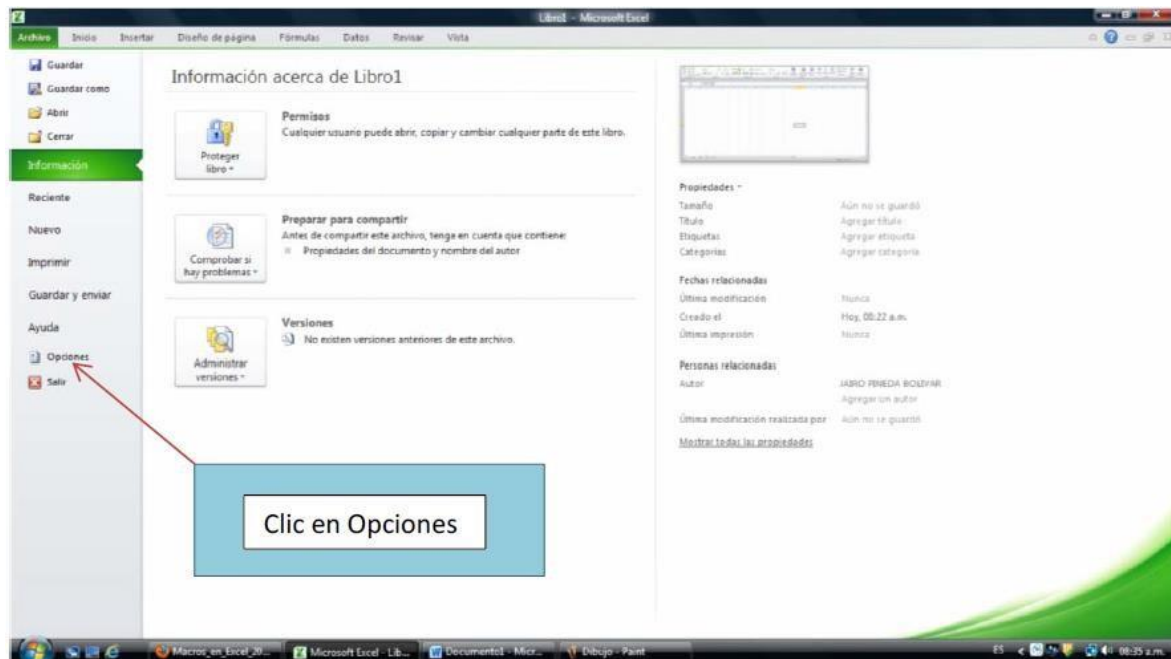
Libro1 - Microsoft Excel

Archivo Inicio Insertar Diseño de página Fórmulas Datos Revisar Vista

Guardar
Guardar como
Abrir
Cerrar
Información
Reciente
Nuevo
Imprimir
Guardar y enviar
Ayuda
Opciones
Salir

Información acerca de Libro1

Proteger libro

Permisos
Cualquier usuario puede abrir, copiar y cambiar cualquier parte de este libro.

Comprobar si hay problemas

Preparar para compartir
Antes de compartir este archivo, tenga en cuenta que contiene:
Propiedades del documento y nombre del autor

Administrar versiones

Versiones
No existen versiones anteriores de este archivo.

Propiedades

| | |
|---|---|
| Tamaño | Aún no se guardó |
| Título | Agregar título |
| Etiquetas | Agregar etiqueta |
| Categorías | Agregar categoría |

Fechas relacionadas

| | |
|---|---|
| Última modificación | Nunca |
| Creado el | Hoy, 08:22 a.m. |
| Última impresión | Nunca |

Personas relacionadas

| | |
|---|---|
| Autor | JAIRO PINEDA BOLIVAR |
| | Agregar un autor |
| Última modificación realizada por | Aún no se guardó |

Mostrar todas las propiedades

Clic en Opciones

Macros_en_Excel_20... Microsoft Excel - Lib... Documento1 - Micr... Dibujo - Paint
ES 08:35 a.m.